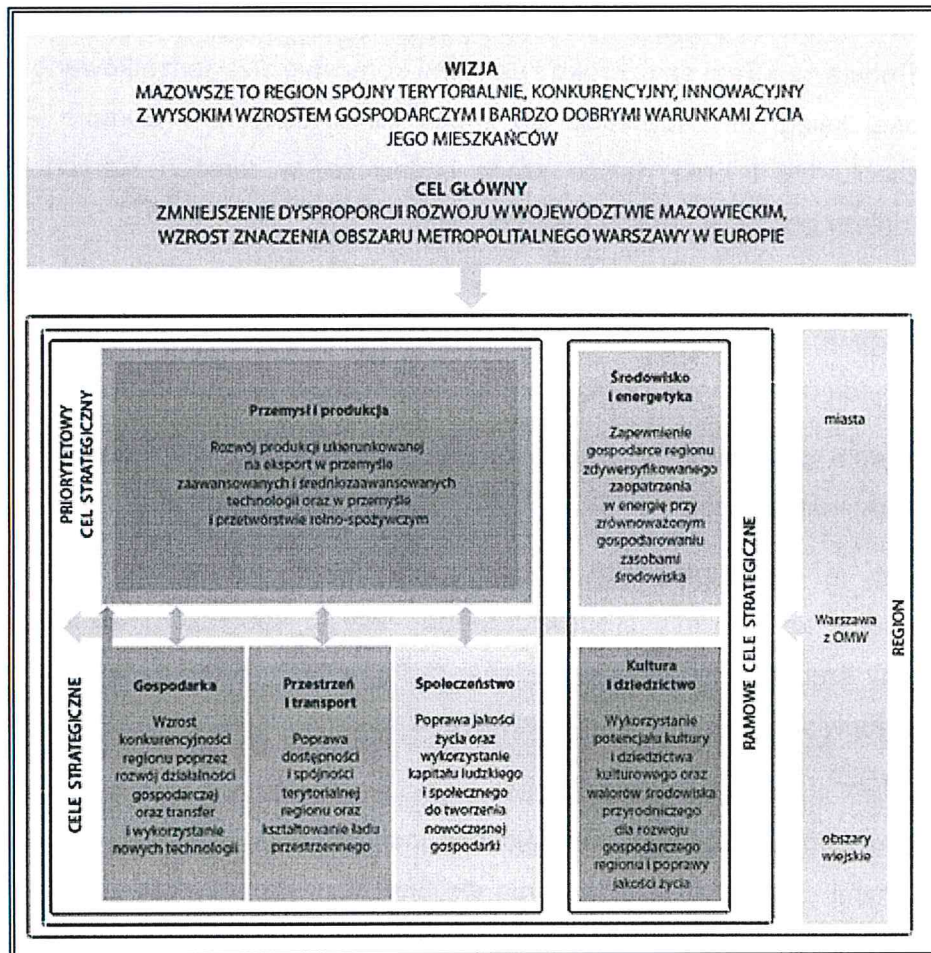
WIZJA
MAZOWSZE TO REGION SPÓJNY TERYTORIALNIE, KONKURENCYJNY, INNOWACYJNY Z WYSOKIM WZROSTEM GOSPODARCZYM I BARDZO DOBRYMI WARUNKAMI ŻYCIA JEGO MIESZKAŃCÓW

CEL GŁÓWNY
ZMNIEJSZENIE DYSPROPORCJI ROZWOJU W WOJEWÓDZTWIE MAZOWIECKIM, WZROST ZNACZENIA OBSZARU METROPOLITALNEGO WARSZAWY W EUROPIE

PRIORYTETOWY CEL STRATEGICZNY

Przemysł i produkcja
Rozwój produkcji ukierunkowanej na eksport w przemyśle zaawansowanych i średniozaawansowanych technologii oraz w przemyśle i przetwórstwie rolno-spożywczym

CELE STRATEGICZNE

Gospodarka
Wzrost konkurencyjności regionu poprzez rozwój działalności gospodarczej oraz transfer i wykorzystanie nowych technologii

Przestrzeń i transport
Poprawa dostępności i spójności terytorialnej regionu oraz kształtowanie ładu przestrzennego

Społeczeństwo
Poprawa jakości życia oraz wykorzystanie kapitału ludzkiego i społecznego do tworzenia nowoczesnej gospodarki

RAMOWE CELE STRATEGICZNE

Środowisko i energetyka
Zapewnienie gospodarce regionu zdywersyfikowanego zaopatrzenia w energię przy zrównoważonym gospodarowaniu zasobami środowiska

Kultura i dziedzictwo
Wykorzystanie potencjału kultury i dziedzictwa kulturowego oraz walorów środowiska przyrodniczego dla rozwoju gospodarczego regionu i poprawy jakości życia

miasta
Warszawa z OMW
obszary wiejskie
REGION